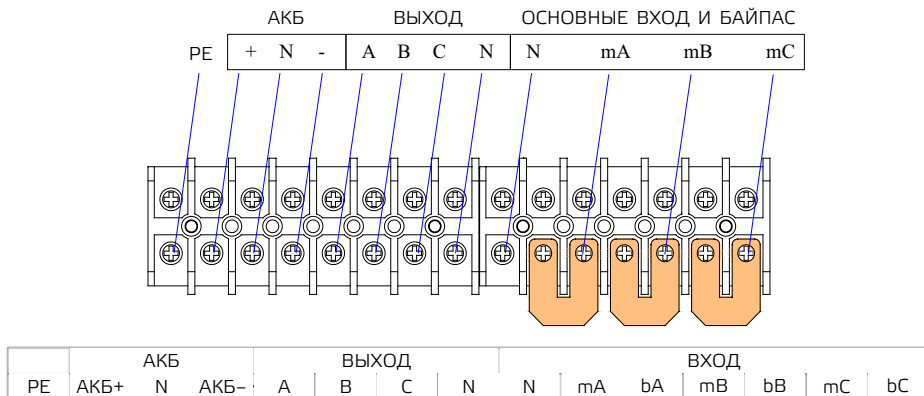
АКБ ВЫХОД ОСНОВНЫЕ ВХОД И БАЙПАС

| PE | + | N | - | A | B | C | N | N | mA | mB | mC |
|---|---|---|---|---|---|---|---|---|---|---|---|

| | АКБ | | | ВЫХОД | | | | ВХОД | | | | | | |
|---|---|---|---|---|---|---|---|---|---|---|---|---|---|---|
| PE | АКБ+ | N | АКБ– | A | B | C | N | N | mA | bA | mB | bB | mC | bC |